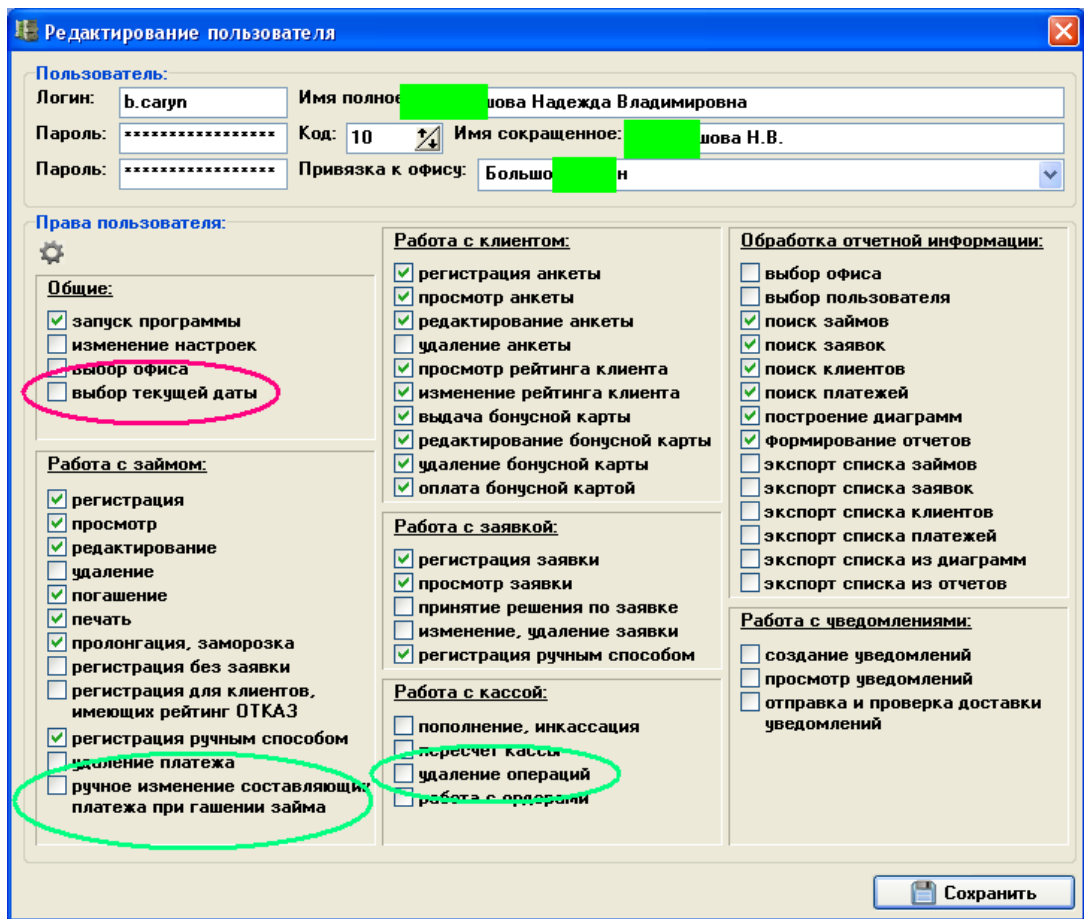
Редактирование пользователя

Пользователь:
Логин: b.caryn
Имя полное: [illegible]шова Надежда Владимировна
Пароль: ****************
Код: 10
Имя сокращенное: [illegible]шова Н.В.
Пароль: ****************
Привязка к офису: Большо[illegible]н

Права пользователя:

Общие:
запуск программы
изменение настроек
выбор офиса
выбор текущей даты

Работа с займом:
регистрация
просмотр
редактирование
удаление
погашение
печать
пролонгация, заморозка
регистрация без заявки
регистрация для клиентов, имеющих рейтинг ОТКАЗ
регистрация ручным способом
удаление платежа
ручное изменение составляющих платежа при гашении займа

Работа с клиентом:
регистрация анкеты
просмотр анкеты
редактирование анкеты
удаление анкеты
просмотр рейтинга клиента
изменение рейтинга клиента
выдача бонусной карты
редактирование бонусной карты
удаление бонусной карты
оплата бонусной картой

Работа с заявкой:
регистрация заявки
просмотр заявки
принятие решения по заявке
изменение, удаление заявки
регистрация ручным способом

Работа с кассой:
пополнение, инкассация
пересчет кассы
удаление операций
работа с ордерами

Обработка отчетной информации:
выбор офиса
выбор пользователя
поиск займов
поиск заявок
поиск клиентов
поиск платежей
построение диаграмм
формирование отчетов
экспорт списка займов
экспорт списка заявок
экспорт списка клиентов
экспорт списка платежей
экспорт списка из диаграмм
экспорт списка из отчетов

Работа с уведомлениями:
создание уведомлений
просмотр уведомлений
отправка и проверка доставки уведомлений

Сохранить